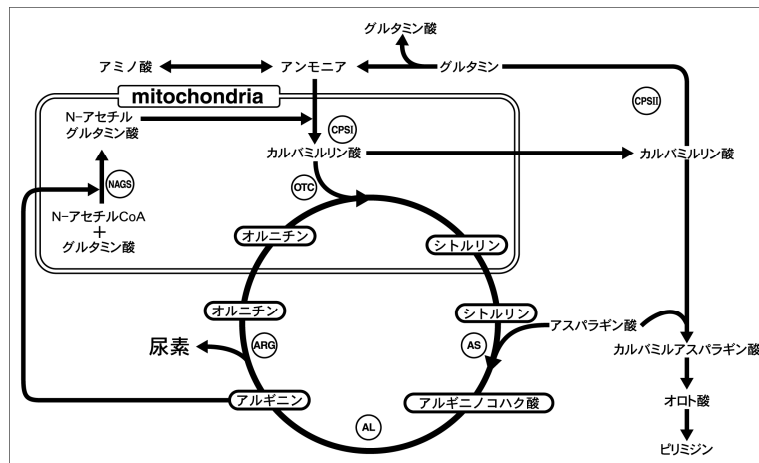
グルタミン酸

アミノ酸

アンモニア

グルタミン

mitochondria

N-アセチル
グルタミン酸

CPSI

CPSII

カルバミルリン酸

カルバミルリン酸

NAGS

OTC

N-アセチルCoA
+
グルタミン酸

オルニチン

シトルリン

オルニチン

シトルリン

アスパラギン酸

尿素

ARG

AS

カルバミルアスパラギン酸

アルギニン

アルギニノコハク酸

オロト酸

AL

ピリミジン